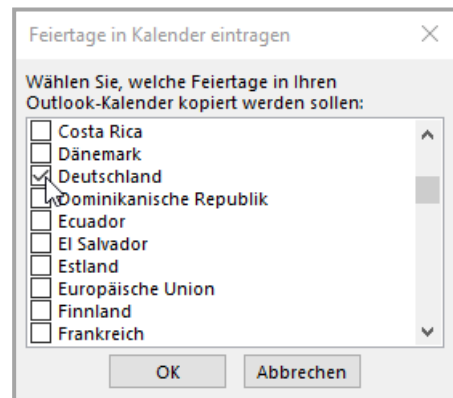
Feiertage in Kalender eintragen

Wählen Sie, welche Feiertage in Ihren Outlook-Kalender kopiert werden sollen:

Costa Rica
Dänemark
Deutschland
Dominikanische Republik
Ecuador
El Salvador
Estland
Europäische Union
Finnland
Frankreich

OK
Abbrechen